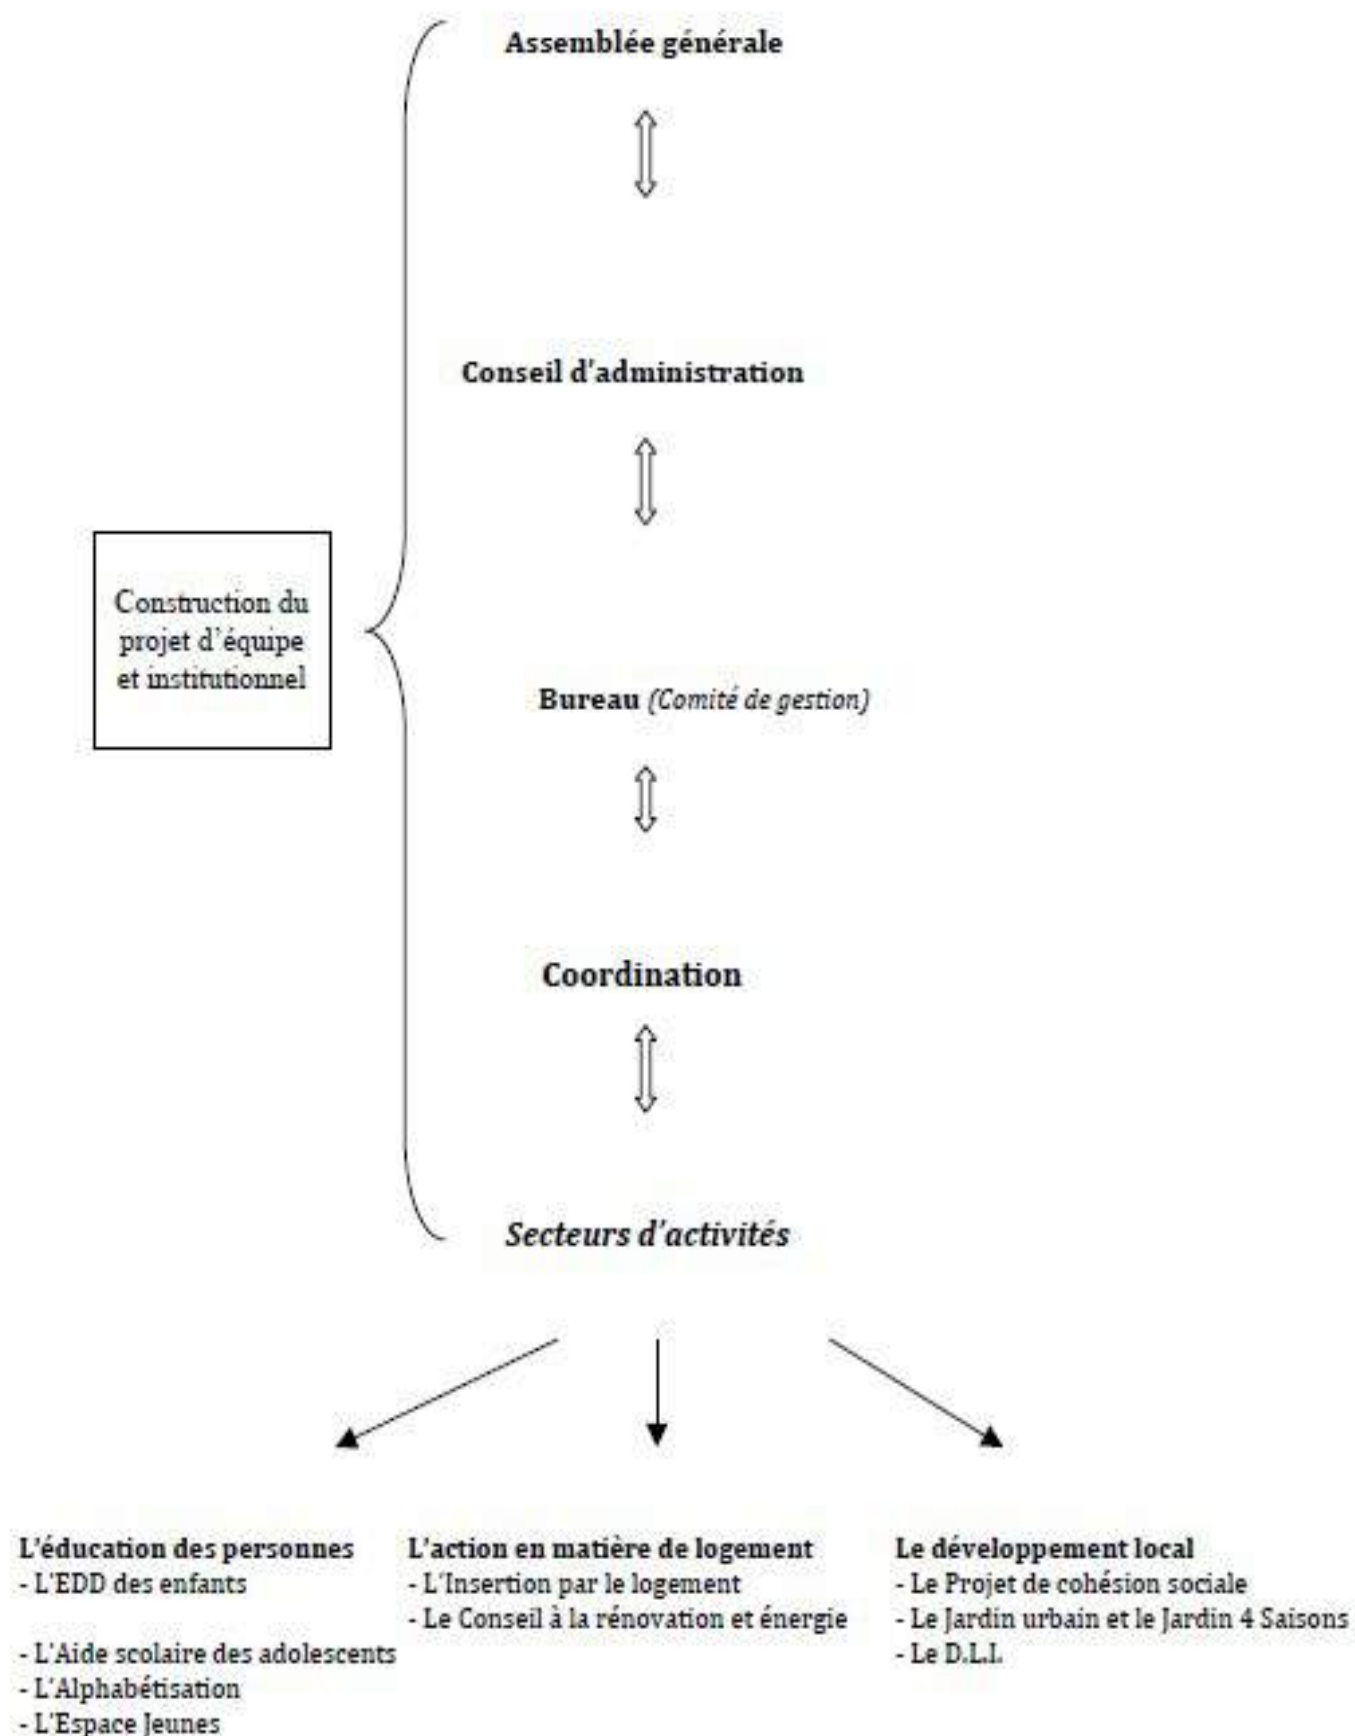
Assemblée générale

Conseil d'administration

Construction du projet d'équipe et institutionnel

Bureau (Comité de gestion)

Coordination

Secteurs d'activités

L'éducation des personnes
- L'EDD des enfants

- L'Aide scolaire des adolescents
- L'Alphabétisation
- L'Espace Jeunes

L'action en matière de logement
- L'Insertion par le logement
- Le Conseil à la rénovation et énergie

Le développement local
- Le Projet de cohésion sociale
- Le Jardin urbain et le Jardin 4 Saisons
- Le D.L.I.